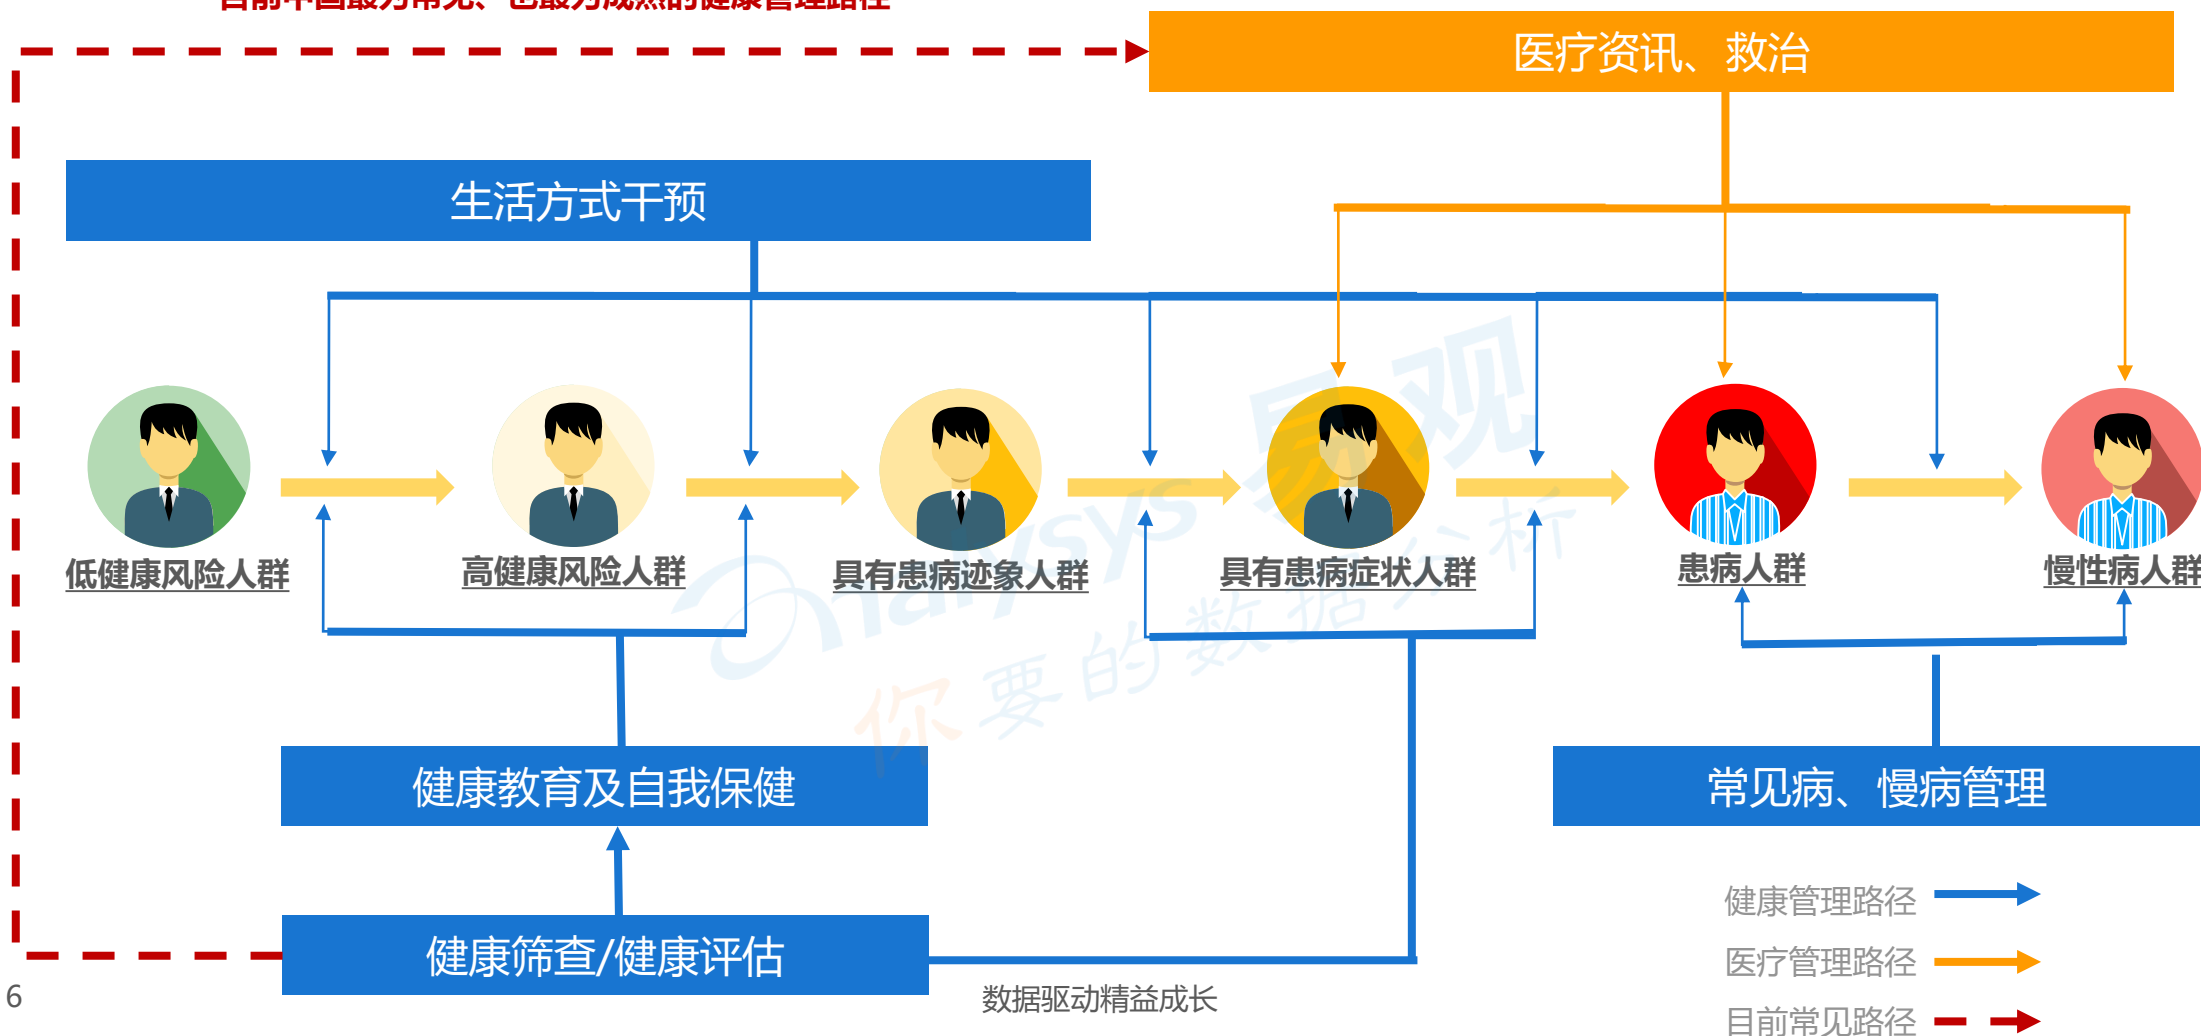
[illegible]

医疗资讯、救治

生活方式干预

低健康风险人群

高健康风险人群

具有患病迹象人群

具有患病症状人群

患病人群

慢性病人群

健康教育及自我保健

常见病、慢病管理

健康筛查/健康评估

健康管理路径

医疗管理路径

目前常见路径

Analysys 易观 你要的数据分析

6

数据驱动精益成长